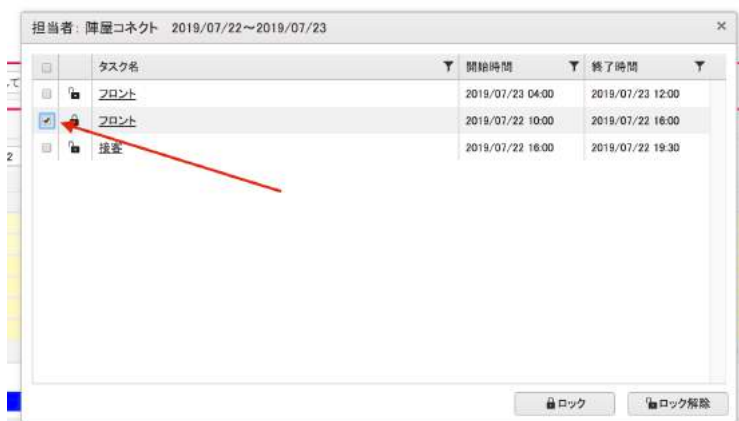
担当者: 陣屋コネクト 2019/07/22～2019/07/23

×

| | | タスク名 | 開始時間 | 終了時間 |
|---|---|---|---|---|
| | | フロント | 2019/07/23 04:00 | 2019/07/23 12:00 |
| ✔ | | フロント | 2019/07/22 10:00 | 2019/07/22 16:00 |
| | | 接客 | 2019/07/22 16:00 | 2019/07/22 19:30 |

ロック

ロック解除